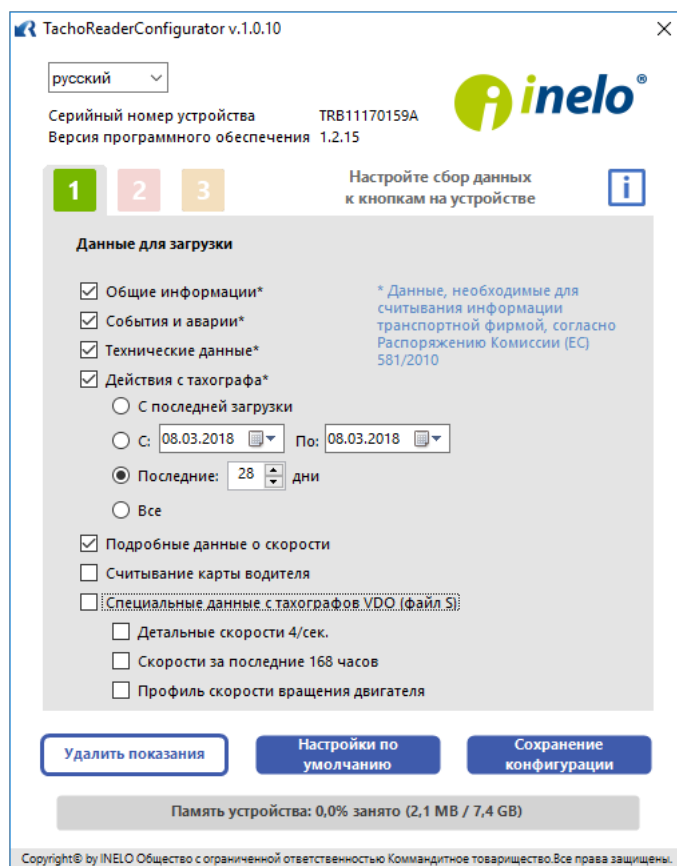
TachoReaderConfigurator v.1.0.10

русский

Серийный номер устройства TRB11170159A
Версия программного обеспечения 1.2.15

inelo®

1 2 3

Настройте сбор данных к кнопкам на устройстве

i

Данные для загрузки

☑ Общие информации*
☑ События и аварии*
☑ Технические данные*
☑ Действия с тахографа*

* Данные, необходимые для считывания информации транспортной фирмой, согласно Распоряжению Комиссии (ЕС) 581/2010

○ С последней загрузки
○ С: 08.03.2018 По: 08.03.2018
◉ Последние: 28 дни
○ Все

☑ Подробные данные о скорости
☐ Считывание карты водителя
☐ Специальные данные с тахографов VDO (файл S)
☐ Детальные скорости 4/сек.
☐ Скорости за последние 168 часов
☐ Профиль скорости вращения двигателя

Удалить показания
Настройки по умолчанию
Сохранение конфигурации

Память устройства: 0,0% занято (2,1 MB / 7,4 GB)

Copyright© by INELO Общество с ограниченной ответственностью Коммандитное товарищество.Все права защищены.